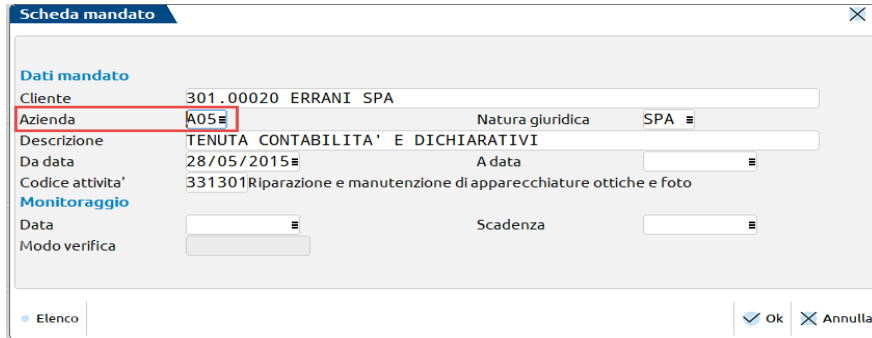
Scheda mandato

Dati mandato

Cliente 301.00020 ERRANI SPA

Azienda A05

Natura giuridica SPA

Descrizione TENUTA CONTABILITA' E DICHIARATIVI

Da data 28/05/2015

A data

Codice attivita' 331301 Riparazione e manutenzione di apparecchiature ottiche e foto

Monitoraggio

Data

Scadenza

Modo verifica

Elenco

Ok

Annulla